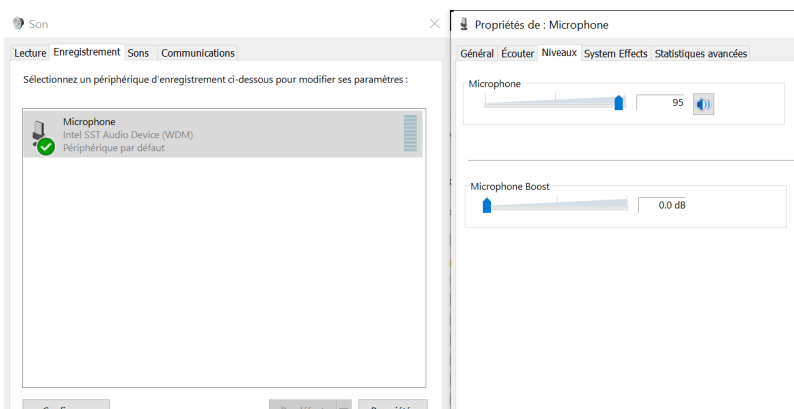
Son

Lecture Enregistrement Sons Communications

Sélectionnez un périphérique d'enregistrement ci-dessous pour modifier ses paramètres :

Microphone
Intel SST Audio Device (WDM)
Périphérique par défaut

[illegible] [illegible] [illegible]

Propriétés de : Microphone

Général Écouter Niveaux System Effects Statistiques avancées

Microphone
95

Microphone Boost
0.0 dB